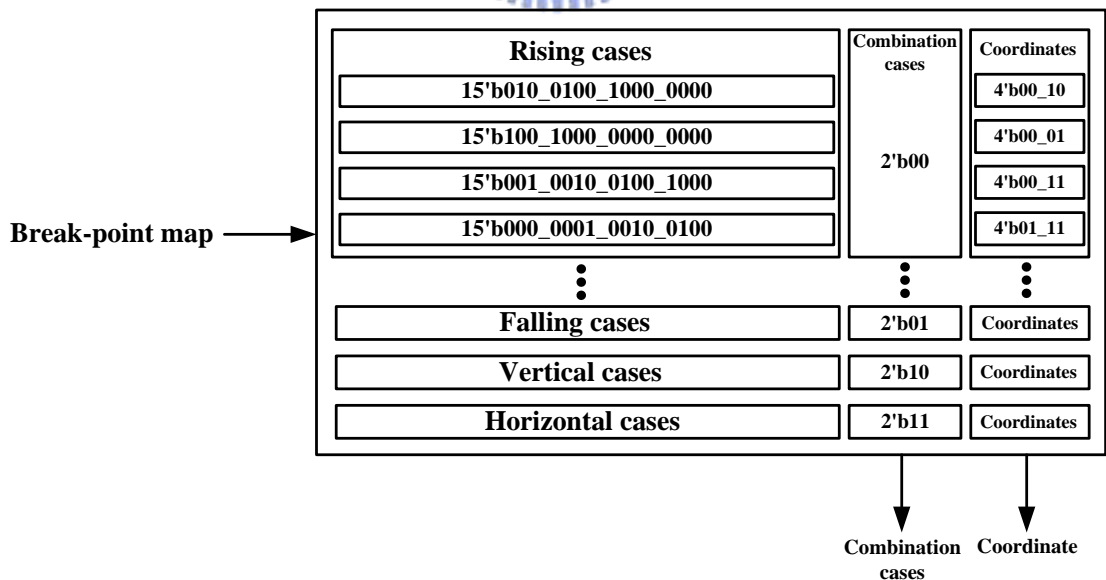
Break-point map

Rising cases
15'b010_0100_1000_0000
15'b100_1000_0000_0000
15'b001_0010_0100_1000
15'b000_0001_0010_0100

Combination cases
2'b00

Coordinates
4'b00_10
4'b00_01
4'b00_11
4'b01_11

Falling cases | 2'b01 | Coordinates
Vertical cases | 2'b10 | Coordinates
Horizontal cases | 2'b11 | Coordinates

Combination cases
Coordinate